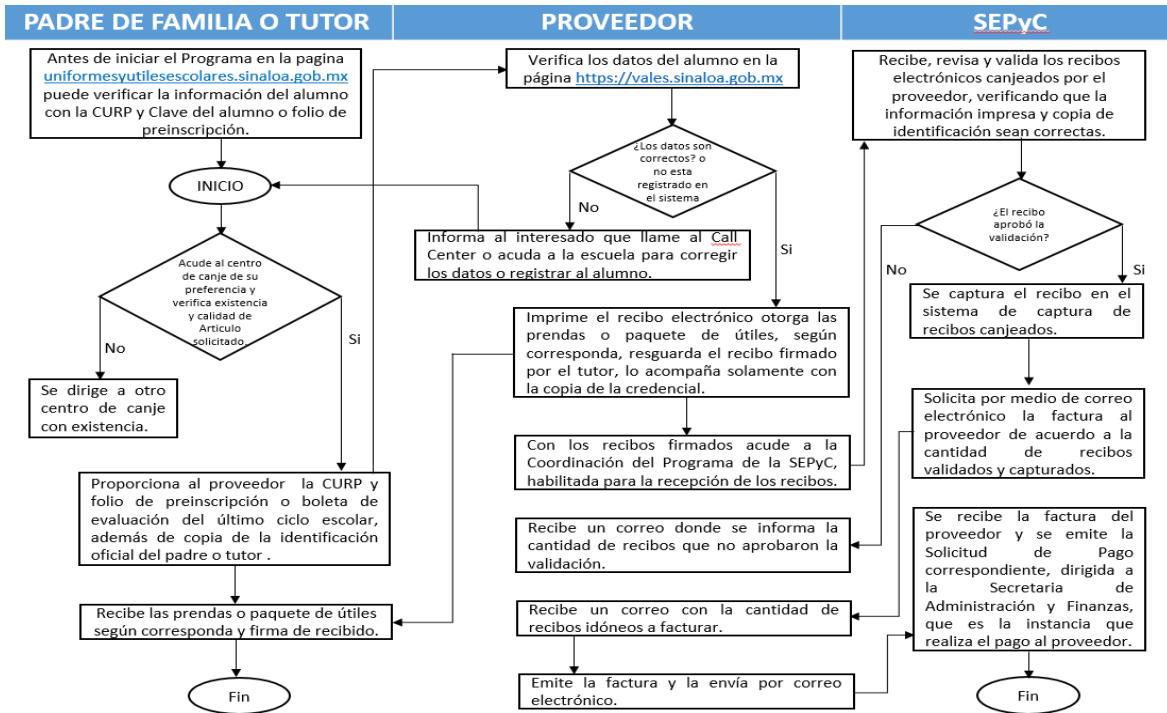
PADRE DE FAMILIA O TUTOR

Antes de iniciar el Programa en la pagina uniformesyutilesescolares.sinaloa.gob.mx puede verificar la información del alumno con la CURP y Clave del alumno o folio de preinscripción.

INICIO

Acude al centro de canje de su preferencia y verifica existencia y calidad de Articulo solicitado

No

Si

Se dirige a otro centro de canje con existencia.

Proporciona al proveedor la CURP y folio de preinscripción o boleta de evaluación del último ciclo escolar, además de copia de la identificación oficial del padre o tutor .

Recibe las prendas o paquete de útiles según corresponda y firma de recibido.

Fin

PROVEEDOR

Verifica los datos del alumno en la página https://vales.sinaloa.gob.mx

¿Los datos son correctos? o no esta registrado en el sistema

No

Si

Informa al interesado que llame al Call Center o acuda a la escuela para corregir los datos o registrar al alumno.

Imprime el recibo electrónico otorga las prendas o paquete de útiles, según corresponda, resguarda el recibo firmado por el tutor, lo acompaña solamente con la copia de la credencial.

Con los recibos firmados acude a la Coordinación del Programa de la SEPyC, habilitada para la recepción de los recibos.

Recibe un correo donde se informa la cantidad de recibos que no aprobaron la validación.

Recibe un correo con la cantidad de recibos idóneos a facturar.

Emite la factura y la envía por correo electrónico.

SEPyC

Recibe, revisa y valida los recibos electrónicos canjeados por el proveedor, verificando que la información impresa y copia de identificación sean correctas.

¿El recibo aprobó la validación?

No

Si

Se captura el recibo en el sistema de captura de recibos canjeados.

Solicita por medio de correo electrónico la factura al proveedor de acuerdo a la cantidad de recibos validados y capturados.

Se recibe la factura del proveedor y se emite la Solicitud de Pago correspondiente, dirigida a la Secretaria de Administración y Finanzas, que es la instancia que realiza el pago al proveedor.

Fin